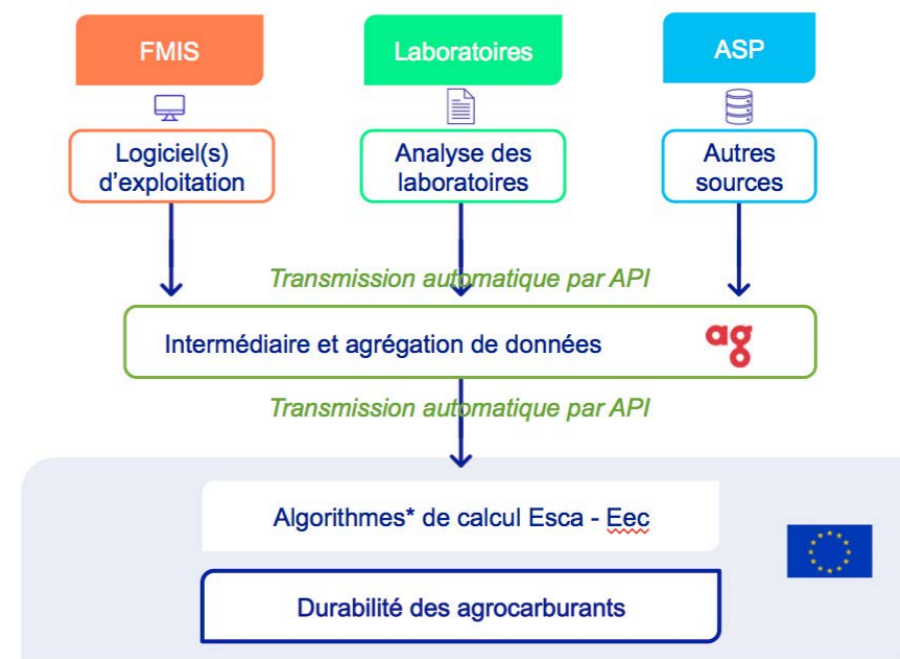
FMIS

Laboratoires

ASP

Logiciel(s) d'exploitation

Analyse des laboratoires

Autres sources

Transmission automatique par API

Intermédiaire et agrégation de données

ag

Transmission automatique par API

Algorithmes* de calcul Esca - Eec

Durabilité des agrocarburants